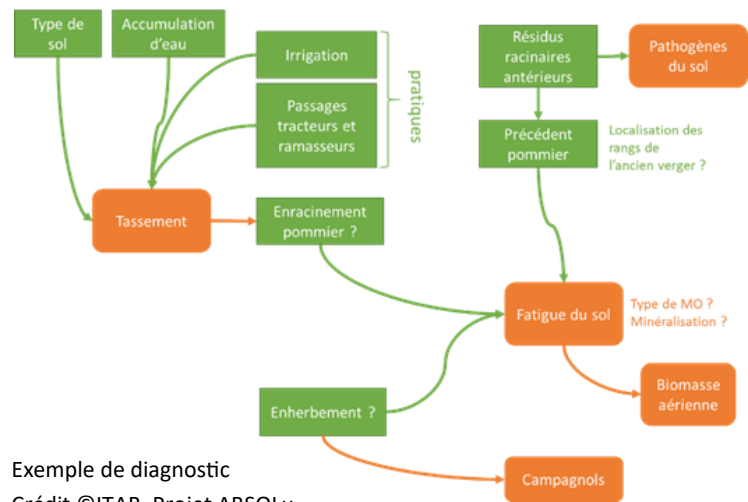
Type de sol

Accumulation d'eau

Irrigation

Passages tracteurs et ramasseurs

pratiques

Résidus racinaires antérieurs

Pathogènes du sol

Précédent pommier

Localisation des rangs de l'ancien verger ?

Tassement

Enracinement pommier ?

Fatigue du sol

Type de MO ?
Minéralisation ?

Biomasse aérienne

Enherbement ?

Campagnols

Exemple de diagnostic
Crédit ©ITAB, Projet ABSOLu